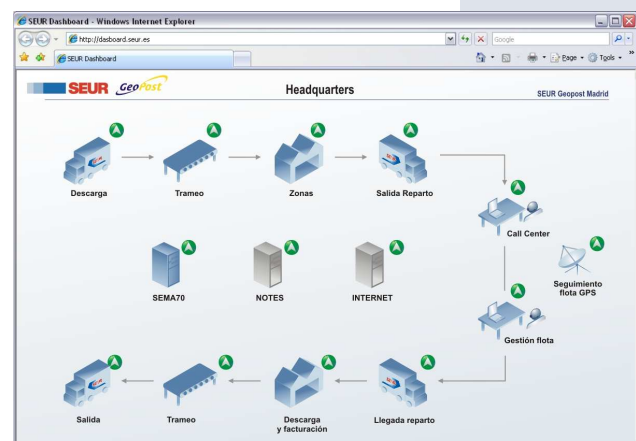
SEUR Dashboard - Windows Internet Explorer

http://dasboard.seur.es

Google

SEUR Dashboard

Page

Tools

SEUR GeoPost

Headquarters

SEUR Geopost Madrid

Descarga

Trameo

Zonas

Salida Reparto

Call Center

SEMA70

NOTES

INTERNET

Seguimiento flota GPS

Gestión flota

Salida

Trameo

Descarga y facturación

Llegada reparto